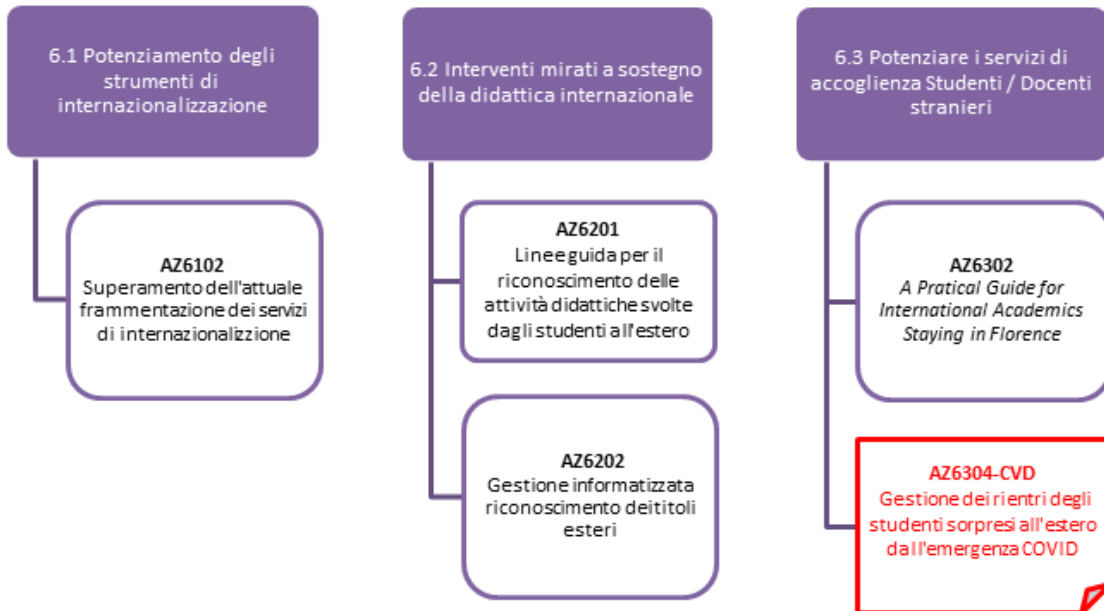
6.1 Potenziamento degli strumenti di internazionalizzazione

AZ6102
Superamento dell'attuale frammentazione dei servizi di internazionalizzione

6.2 Interventi mirati a sostegno della didattica internazionale

AZ6201
Linee guida per il riconoscimento delle attività didattiche svolte dagli studenti all'estero

AZ6202
Gestione informatizzata riconoscimento dei titoli esteri

6.3 Potenziare i servizi di accoglienza Studenti / Docenti stranieri

AZ6302
A Pratical Guide for International Academics Staying in Florence

AZ6304-CVD
Gestione dei rientri degli studenti sorpresi all'estero dall'emergenza COVID